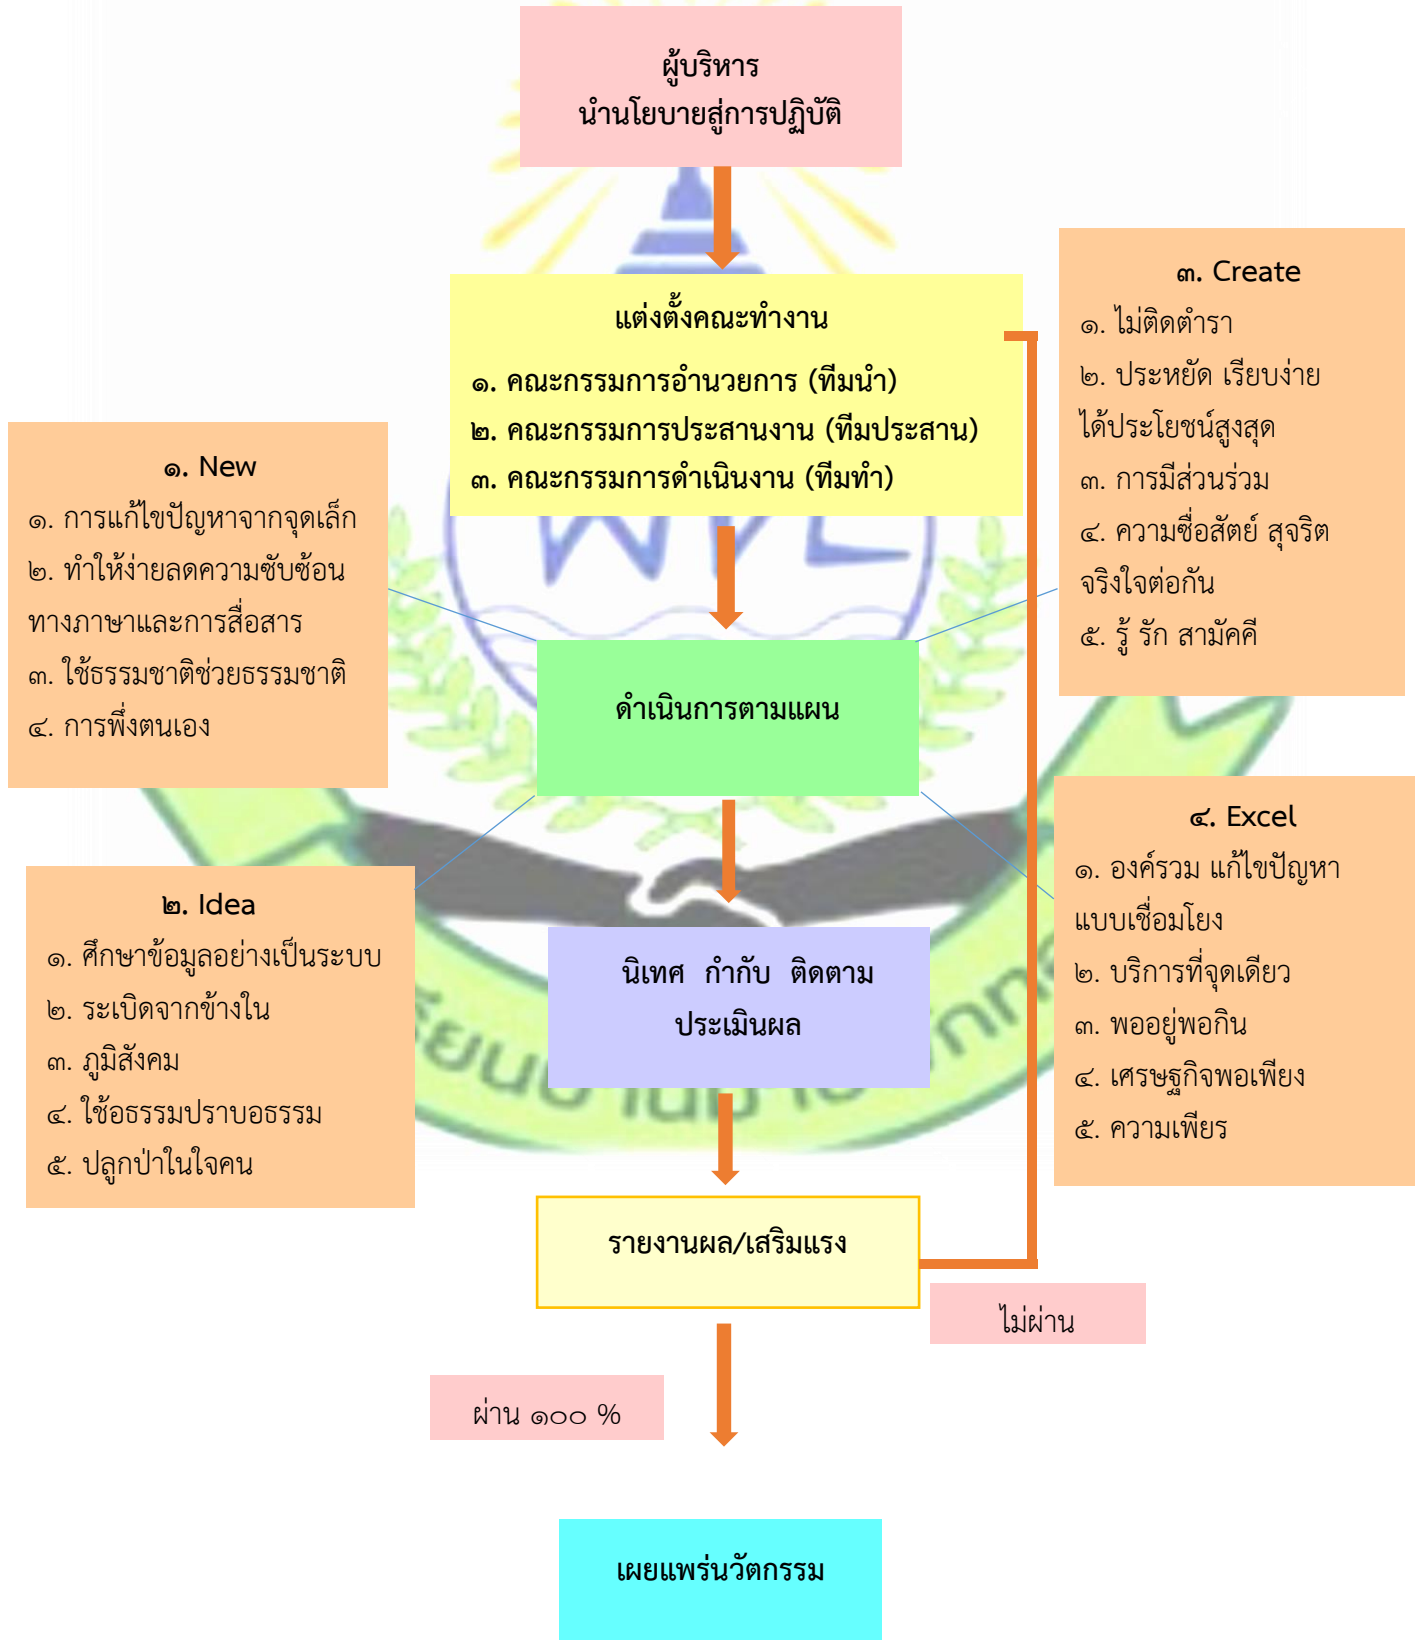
ผู้บริหาร
นำนโยบายสู่การปฏิบัติ

แต่งตั้งคณะทำงาน
๑. คณะกรรมการอำนวยการ (ทีมนำ)
๒. คณะกรรมการประสานงาน (ทีมประสาน)
๓. คณะกรรมการดำเนินงาน (ทีมทำ)

๓. Create
๑. ไม่ติดตำรา
๒. ประหยัด เรียบง่าย ได้ประโยชน์สูงสุด
๓. การมีส่วนร่วม
๔. ความซื่อสัตย์ สุจริต จริงใจต่อกัน
๕. รู้ รัก สามัคคี

๑. New
๑. การแก้ไขปัญหาจากจุดเล็ก
๒. ทำให้ง่ายลดความซับซ้อนทางภาษาและการสื่อสาร
๓. ใช้ธรรมชาติช่วยธรรมชาติ
๔. การพึ่งตนเอง

ดำเนินการตามแผน

๔. Excel
๑. องค์รวม แก้ไขปัญหาแบบเชื่อมโยง
๒. บริการที่จุดเดียว
๓. พออยู่พอกิน
๔. เศรษฐกิจพอเพียง
๕. ความเพียร

๒. Idea
๑. ศึกษาข้อมูลอย่างเป็นระบบ
๒. ระเบิดจากข้างใน
๓. ภูมิสังคม
๔. ใช้อธรรมปราบอธรรม
๕. ปลูกป่าในใจคน

นิเทศ กำกับ ติดตาม
ประเมินผล

รายงานผล/เสริมแรง

ไม่ผ่าน

ผ่าน ๑๐๐ %

เผยแพร่นวัตกรรม